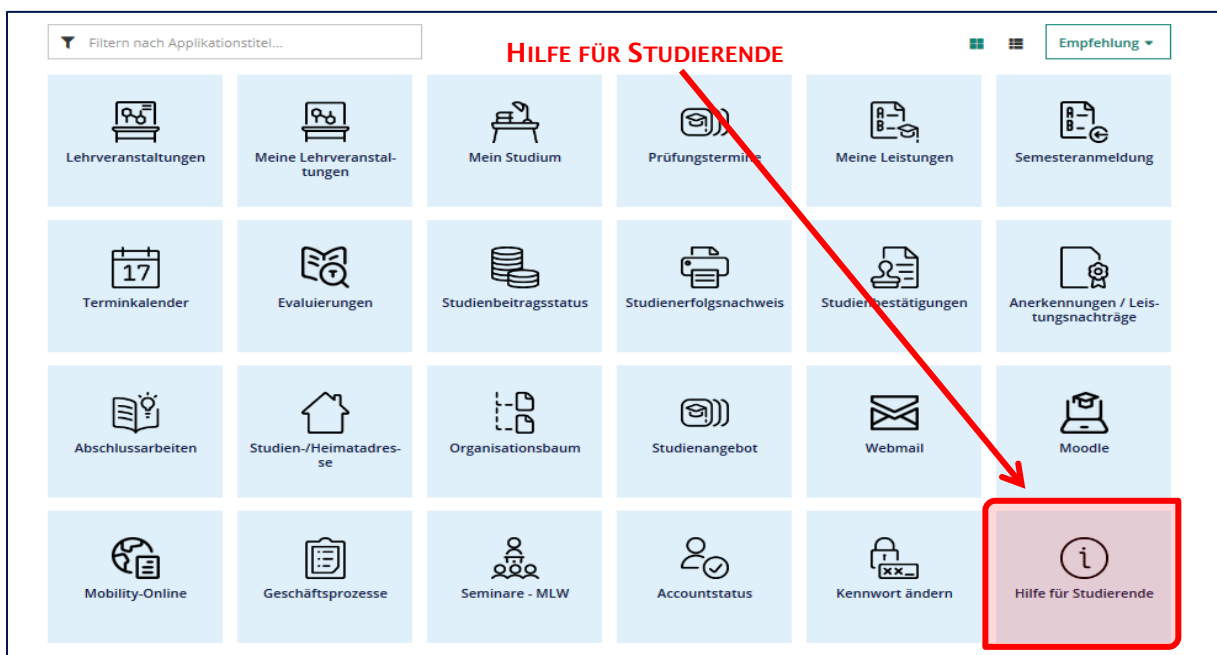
Filtern nach Applikationstitel...

HILFE FÜR STUDIERENDE

Empfehlung

Lehrveranstaltungen

Meine Lehrveranstaltungen

Mein Studium

Prüfungstermine

Meine Leistungen

Semesteranmeldung

17

Terminkalender

Evaluierungen

Studienbeitragsstatus

Studienerfolgsnachweis

Studienbestätigungen

Anerkennungen / Leistungsnachträge

Abschlussarbeiten

Studien-/Heimatadresse

Organisationsbaum

Studienangebot

Webmail

Moodle

Mobility-Online

Geschäftsprozesse

Seminare - MLW

Accountstatus

Kennwort ändern

Hilfe für Studierende